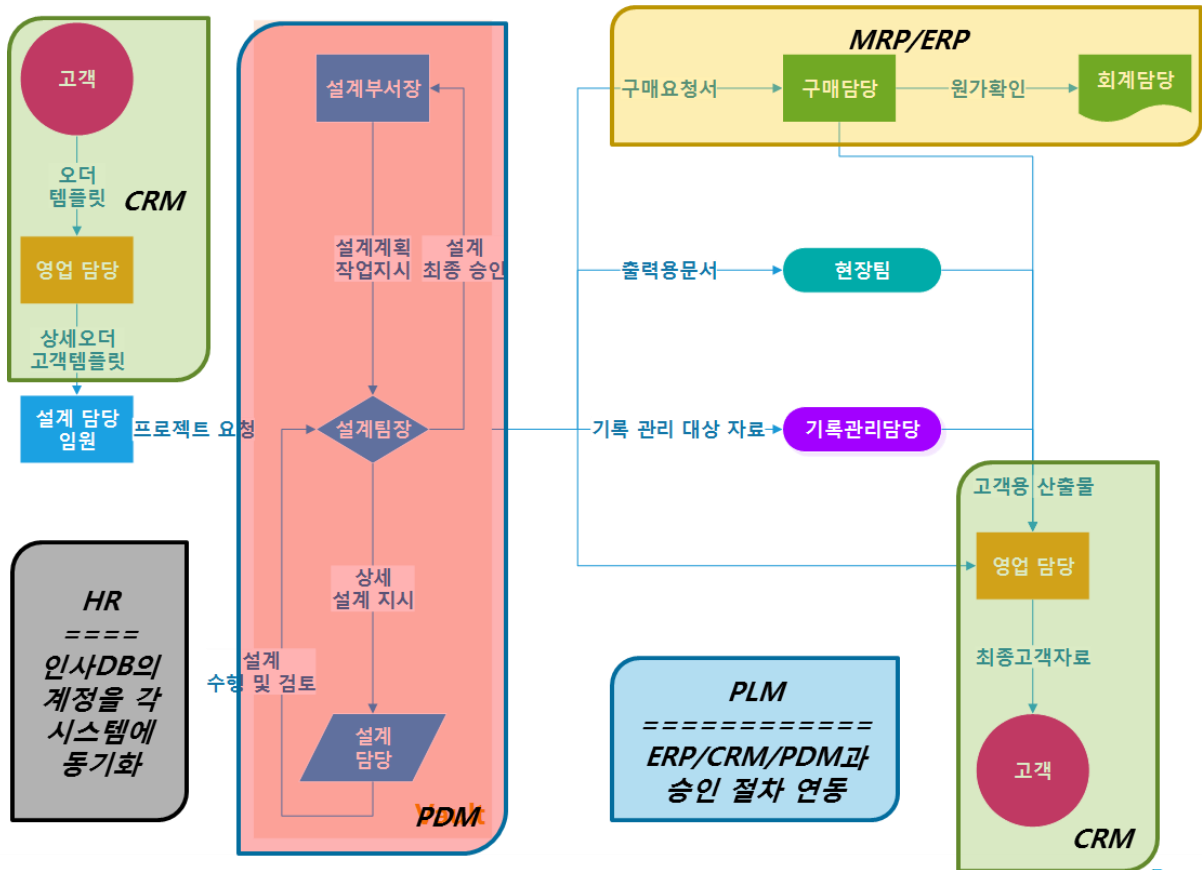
고객

오더 템플릿

CRM

영업 담당

상세오더 고객템플릿

설계 담당 임원

프로젝트 요청

설계부서장

설계계획 작업지시

설계 최종 승인

설계팀장

상세 설계 지시

설계 수행 및 검토

설계 담당

PDM

MRP/ERP

구매요청서

구매담당

원가확인

회계담당

출력용문서

현장팀

기록 관리 대상 자료

기록관리담당

고객용 산출물

영업 담당

최종고객자료

고객

CRM

HR
====
인사DB의 계정을 각 시스템에 동기화

PLM
============
ERP/CRM/PDM과 승인 절차 연동